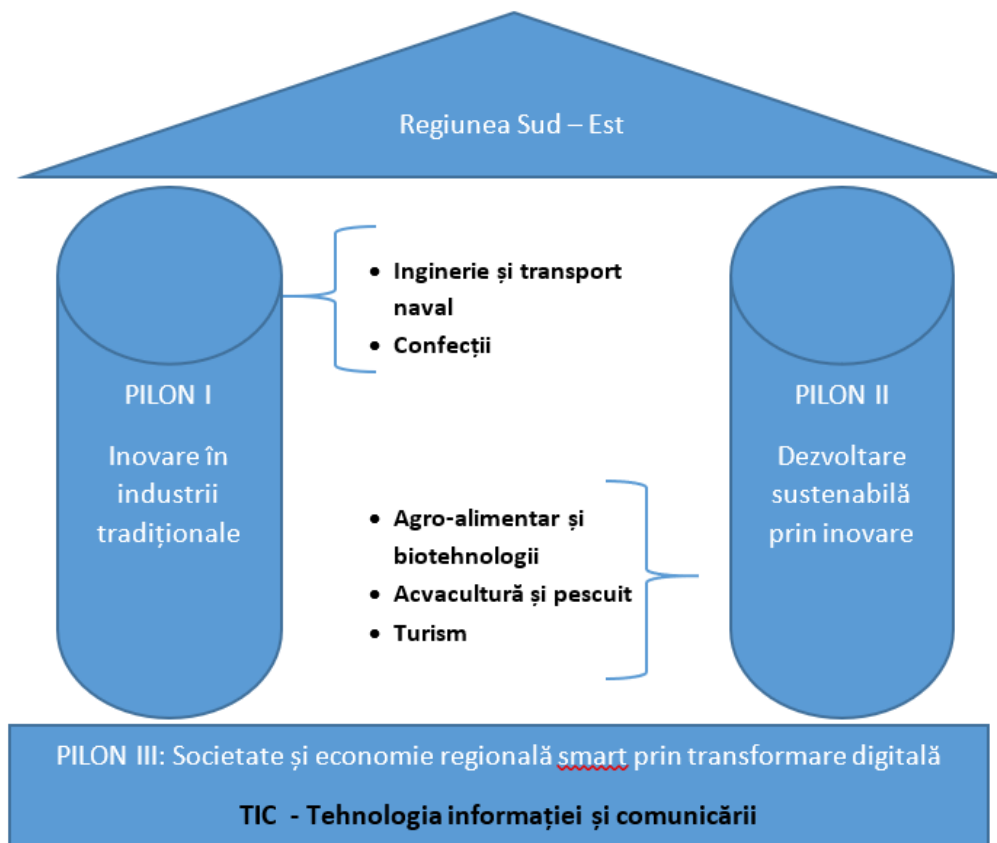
Regiunea Sud – Est

PILON I

Inovare în industrii tradiționale

- Inginerie și transport naval
- Confecții

PILON II

Dezvoltare sustenabilă prin inovare

- Agro-alimentar și biotehnologii
- Acvacultură și pescuit
- Turism

PILON III: Societate și economie regională smart prin transformare digitală

TIC - Tehnologia informației și comunicării